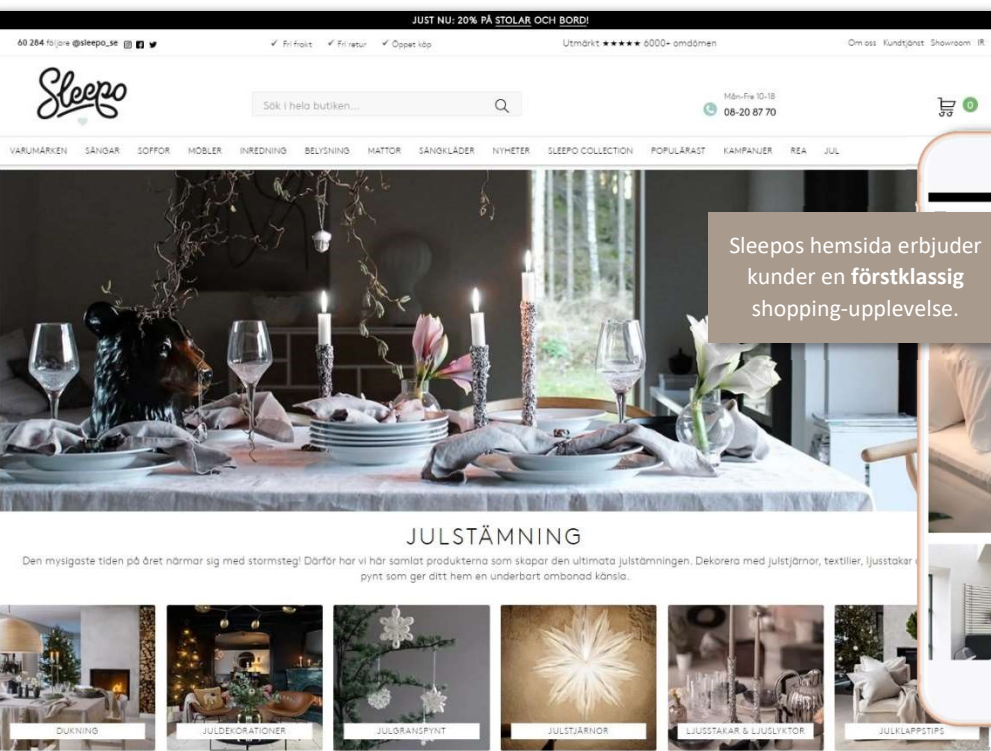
JUST NU: 20% PÅ STOLAR OCH BORD!

60 284 följare @sleepo_se

✓ Fri frakt ✓ Fri retur ✓ Öppet köp

Utmärkt ★★★★★ 6000+ omdömen

Om oss Kundtjänst Showroom IR

Sleepo

Sök i hela butiken...

Mån-Fre 10-18
08-20 87 70

0

VARUMÄRKEN SÄNGAR SOFFOR MÖBLER INREDNING BELYSNING MATTOR SÄNGKLÄDER NYHETER SLEEPO COLLECTION POPULÄRAST KAMPANJER REA JUL

Sleepos hemsida erbjuder kunder en **förstklassig** shopping-upplevelse.

JULSTÄMNING

Den mysigaste tiden på året närmar sig med stormsteg! Därför har vi här samlat produkterna som skapar den ultimata julstämningen. Dekorera med julstjärnor, textilier, ljusstakar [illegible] pynt som ger ditt hem en underbart ombonad känsla.

DUKNING

JULDEKORATIONER

JULGRANSPYNT

JULSTJÄRNOR

LJUSSTAKAR & LJUSLYKTOR

JULKLAPPSTIPS